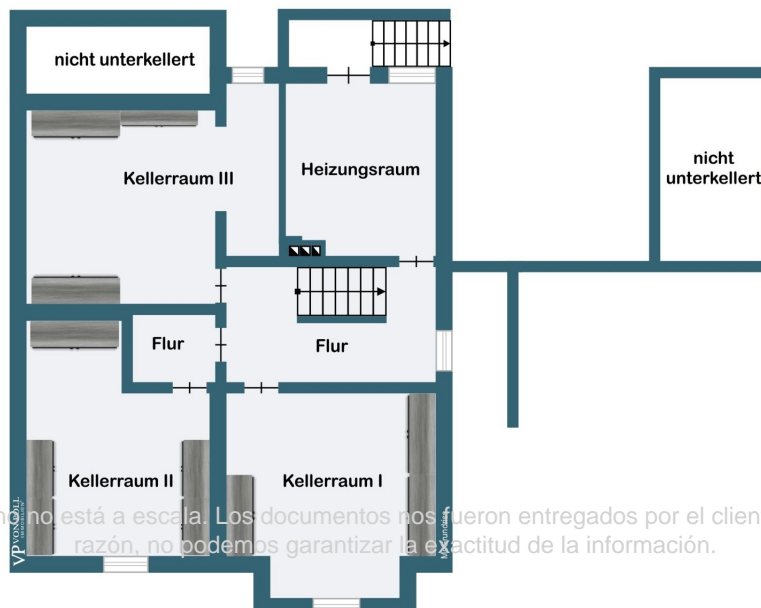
nicht unterkellert

Kellerraum III

Heizungsraum

nicht unterkellert

Flur

Flur

Kellerraum II

Kellerraum I

VP VON POLL

no está a escala. Los documentos nos fueron entregados por el clien razón, no podemos garantizar la exactitud de la información.